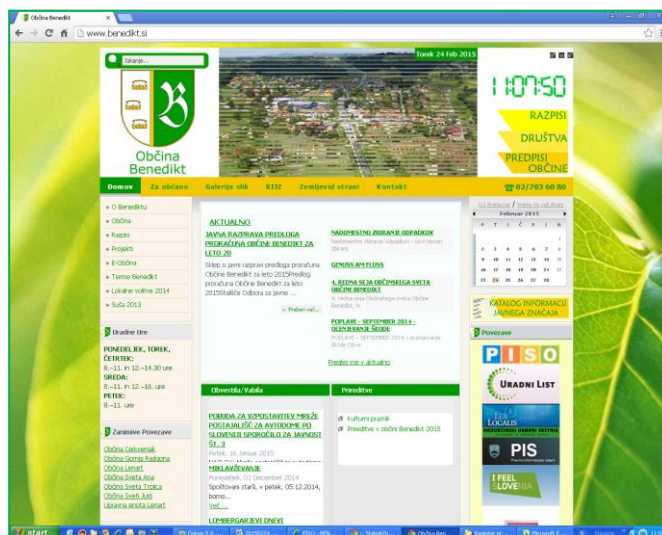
Občina Benedikt
www.benedikt.si

Iskanje...

Torek 24 Feb 2015

Občina Benedikt

11:07:50

RAZPISI
DRUŠTVA
PREDPISI OBČINE

Domov | Za občane | Galerija slik | KTIZ | Zemljevid strani | Kontakt | 02/703 60 80

» O Benediktu
» Občina
» Razpisi
» Projekti
» E-Občina
» Terme Benedikt
» Lokalne volitve 2014
» Suša 2013

Uradne Ure

PONEDELJEK, TOREK, ČETRTEK:
8.–11. in 12.–14.30 ure
SREDA:
8.–11. in 12.–16. ure
PETEK:
8.–11. ure

Zanimive Povezave

Občina Cerkvenjak
Občina Gornja Radgona
Občina Lenart
Občina Sveta Ana
Občina Sveta Trojica
Občina Sveti Jurij
Upravna enota Lenart

AKTUALNO

JAVNA RAZPRAVA PREDLOGA PRORAČUNA OBČINE BENEDIKT ZA LETO 20

Sklep o javni razpravi predloga proračuna Občine Benedikt za leto 2015Predlog proračuna Občine Benedikt za leto 2015Nakliče Odbora za javne ...

» Preberi več...

NADOMESTNO ZBIRANJE ODPADKOV
Nadomestno zbiranje odpadkov – novi termin zbiran

GENUSS AM FLUSS

4. REDNA SEJA OBČINSKEGA SVETA OBČINE BENEDIKT
4. redna seja Občinskega sveta Občine Benedikt, ki

POPLAVE - SEPTEMBER 2014 - OCENJEVANJE ŠKODE
POPLAVE – SEPTEMBER 2014 – ocenjevanje škode Obve

Pregled vseh v aktualno

Obvestila/Vabila

PODUDA ZA VZPOSTAVITEV MREŽE POSTAJALIŠČ ZA AVTODOME PO SLOVENIJI SPOROČILO ZA JAVNOST ŠT. 3
Petek, 16 Januar 2015

MIKLAVŽEVANJE
Ponedeljek, 01 December 2014
Spoštovani starši, v petek, 05.12.2014, bomo...
Več ...

LOMBERGARJEVI DNEVI

Prireditve

Kulturni praznik
Prireditve v občini Benedikt 2015

Februar 2015
P T S Č P S N
2 3 4 5 6 7 8
9 10 11 12 13 14 15
16 17 18 19 20 21 22
23 24 25 26 27 28

KATALOG INFORMACIJ JAVNEGA ZNAČAJA

Povezave

PISO
URADNI LIST
LEX LOCALIS
PIS
I FEEL SLOVENIA

start